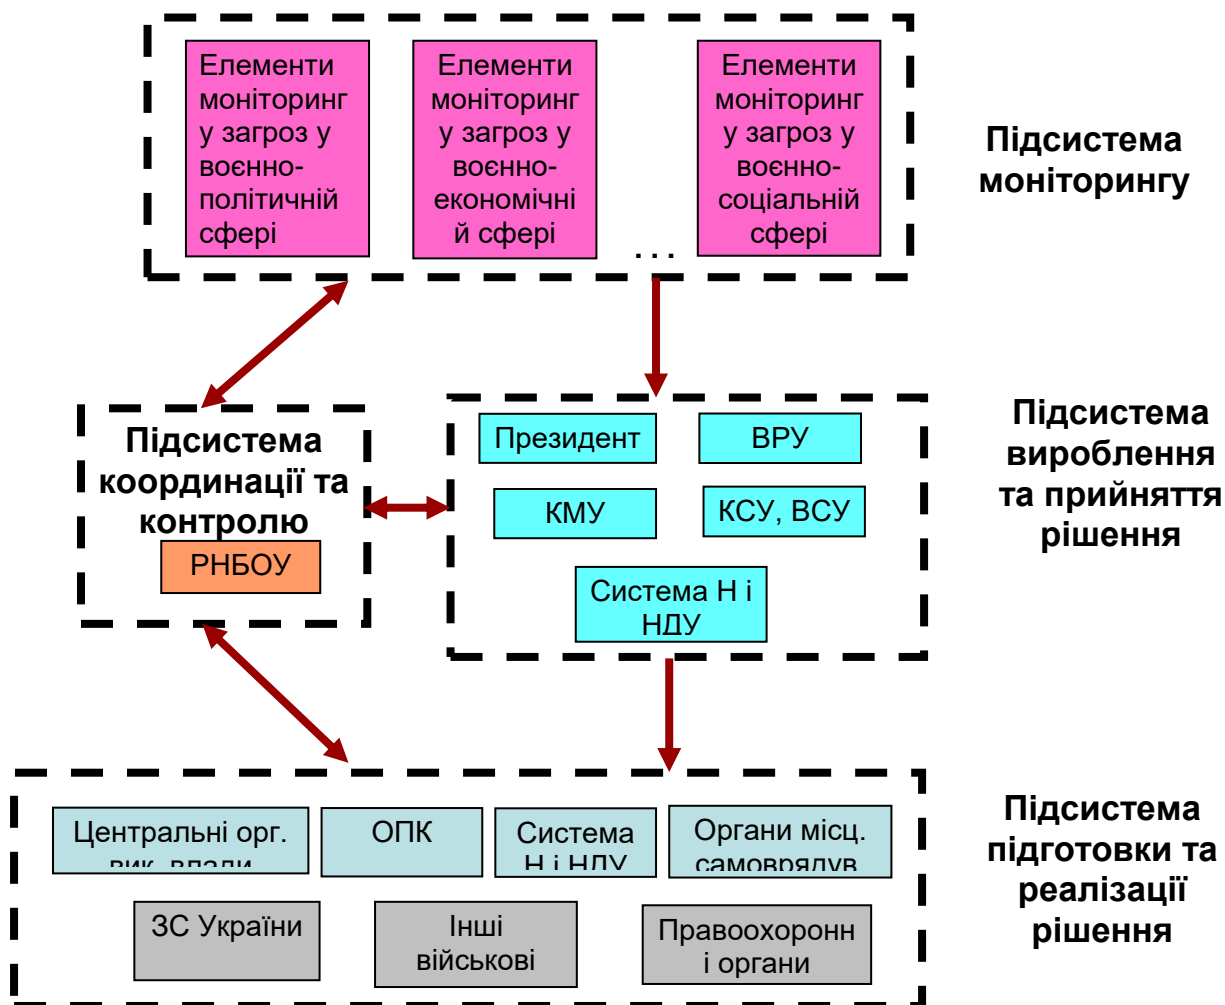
Елементи моніторинг у загроз у воєнно-політичній сфері

Елементи моніторинг у загроз у воєнно-економічні й сфері

...

Елементи моніторинг у загроз у воєнно-соціальній сфері

Підсистема моніторингу

Підсистема координації та контролю

РНБОУ

Президент

ВРУ

КМУ

КСУ, ВСУ

Система Н і НДУ

Підсистема вироблення та прийняття рішення

Центральні орг. вик. влади

ОПК

Система Н і НДУ

Органи місц. самоврядув

ЗС України

Інші військові

Правоохоронні органи

Підсистема підготовки та реалізації рішення